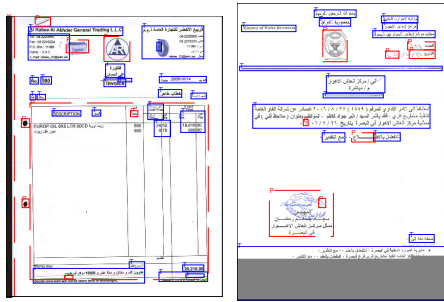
Al Rabee Al Akhdar General Trading L.L.C

الربيع الأخضر للتجارة العامة ذ.م.م

Invoice

فاتورة

EUROP OIL SAE LTR 50CC

Ministry of Water Resources

جمهورية العراق

وزارة الموارد المائية

إلى / مركز المعالجة الأهوار

م / مباشرة

التوقيع

مركز إنعاش الأهوار